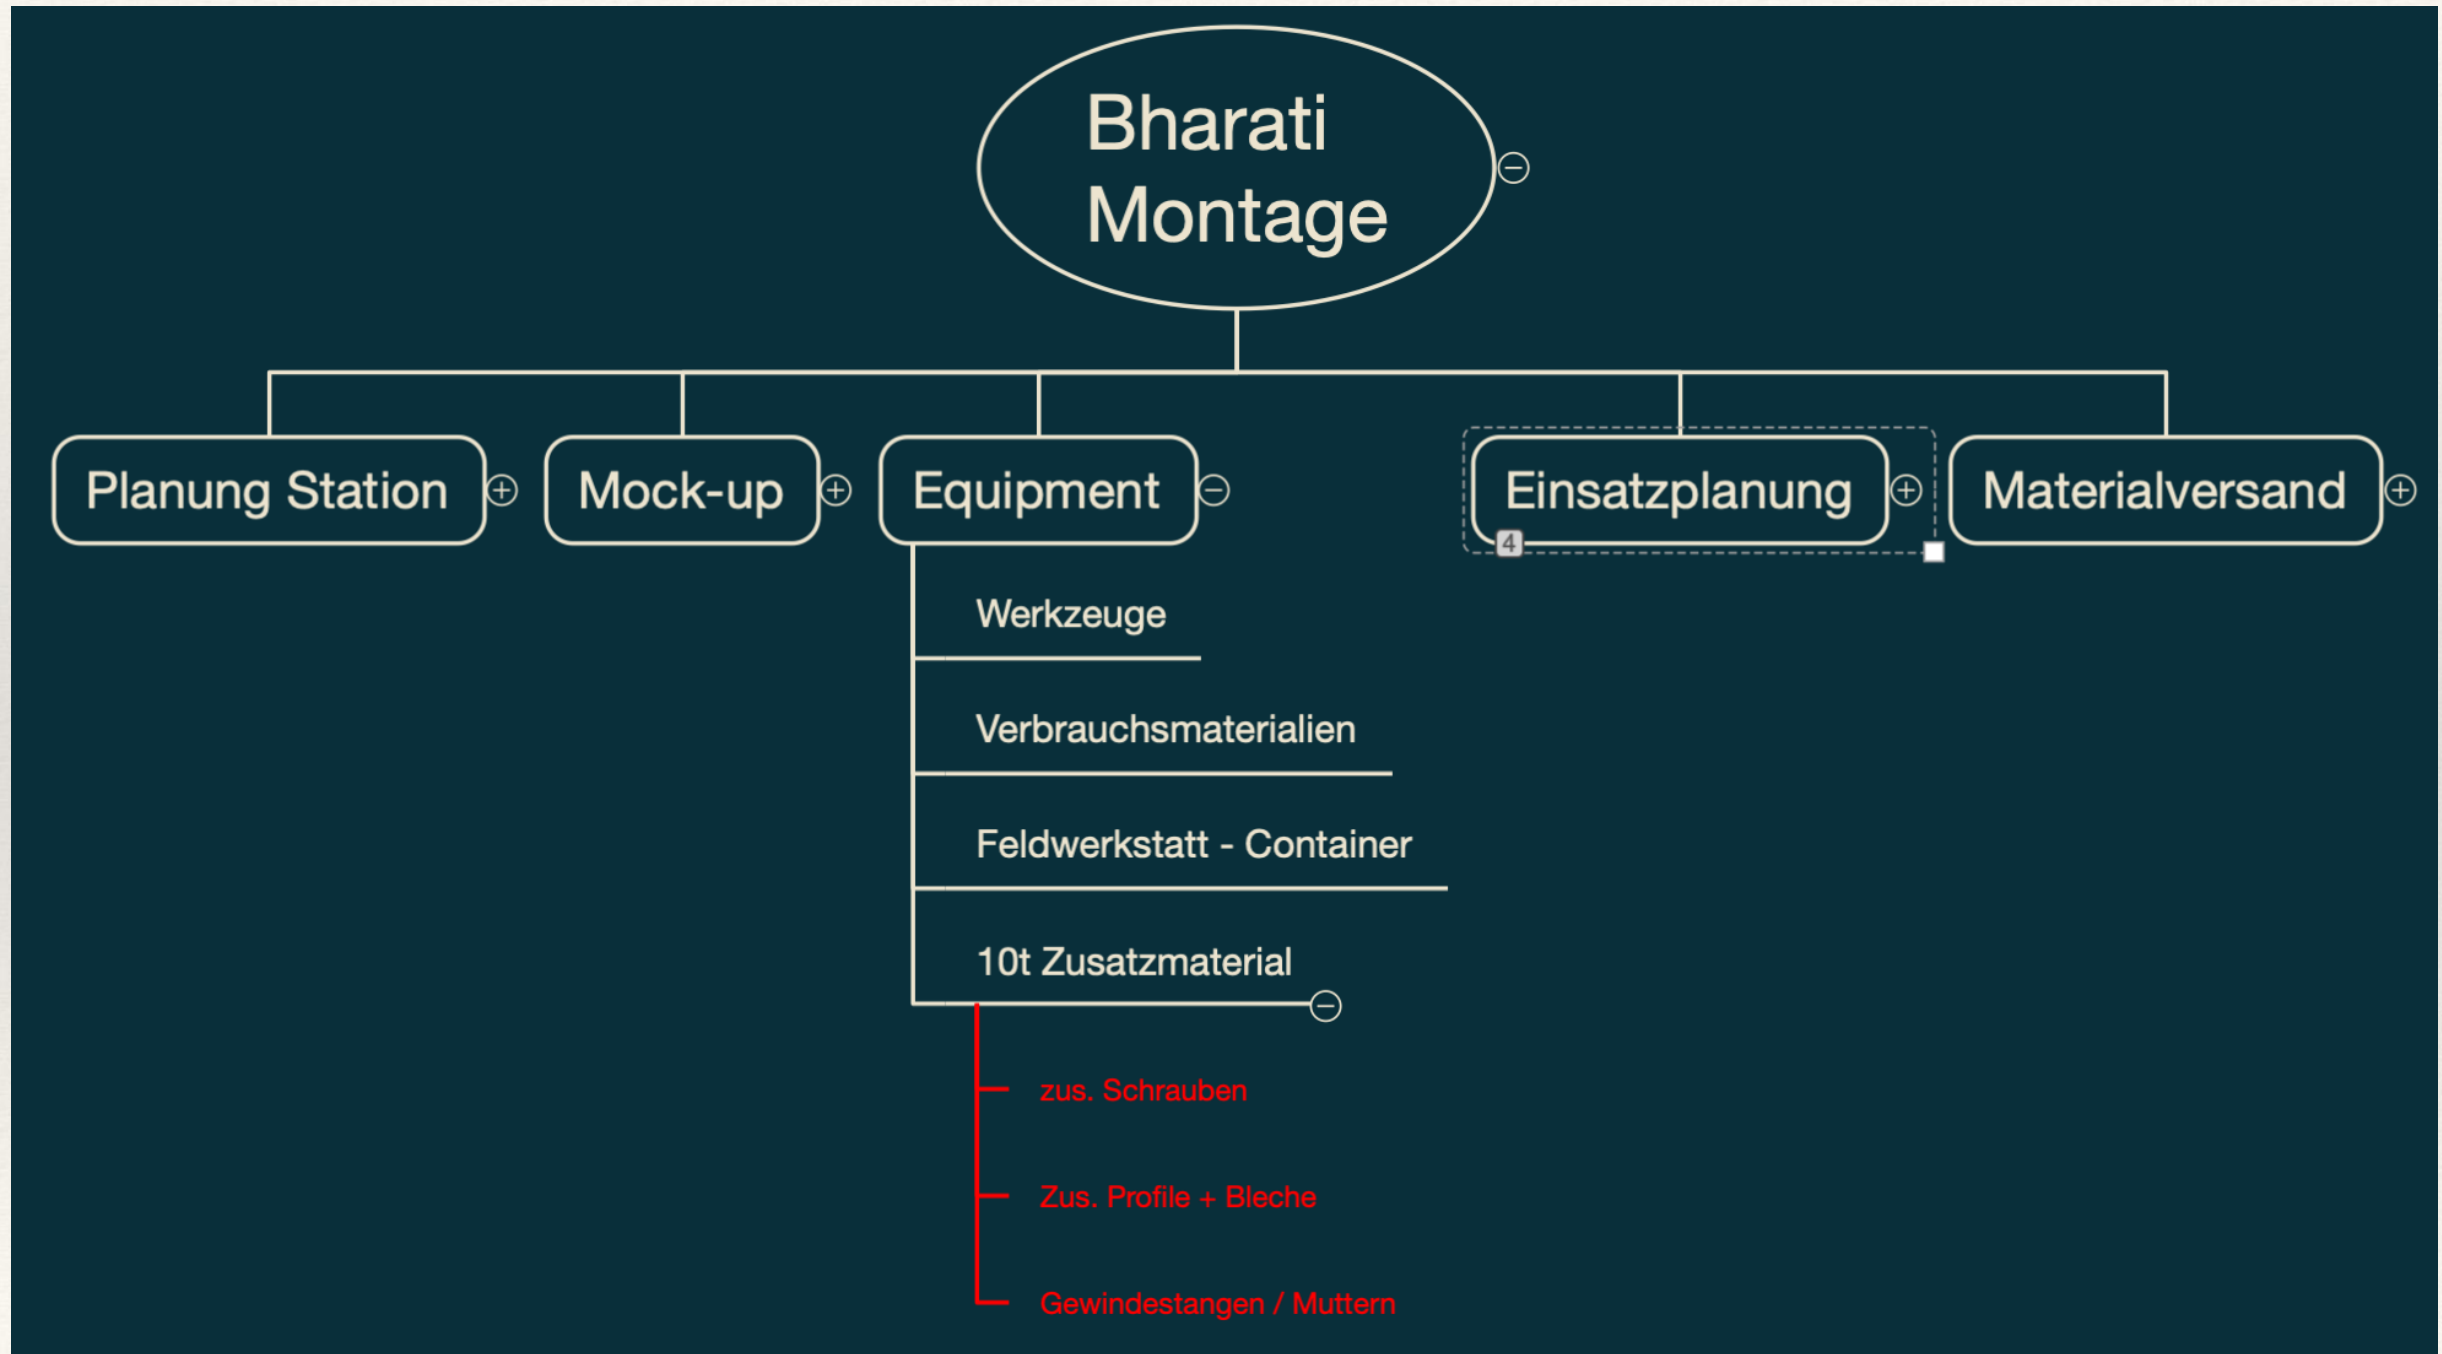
Bharati Montage

Planung Station

Mock-up

Equipment

Werkzeuge

Verbrauchsmaterialien

Feldwerkstatt - Container

10t Zusatzmaterial

zus. Schrauben

Zus. Profile + Bleche

Gewindestangen / Muttern

Einsatzplanung

4

Materialversand